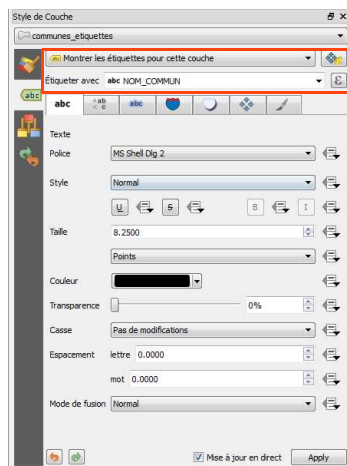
Style de Couche

communes_etiquettes

Montrer les étiquettes pour cette couche

Étiqueter avec abc NOM_COMMUN

abc

abc

+ab c

abc

Texte

Police MS Shell Dlg 2

Style Normal

U S B I

Taille 8.2500

Points

Couleur

Transparence 0%

Casse Pas de modifications

Espacement lettre 0.0000

mot 0.0000

Mode de fusion Normal

Mise à jour en direct

Apply